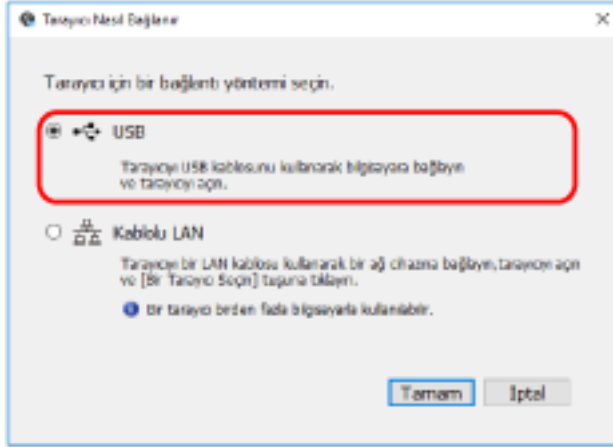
Tarayıcı Nasıl Bağlanır

Tarayıcı için bir bağlantı yöntemi seçin.

USB

Tarayıcıyı USB kablosunu kullanarak bilgisayara bağlayın ve tarayıcıyı açın.

Kablolu LAN

Tarayıcıyı bir LAN kablosu kullanarak bir ağ cihazına bağlayın, tarayıcıyı açın ve [Bir Tarayıcı Seçin] tuşuna tıklayın.

Bir tarayıcı birden fazla bilgisayarla kullanılabilir.

Tamam
İptal